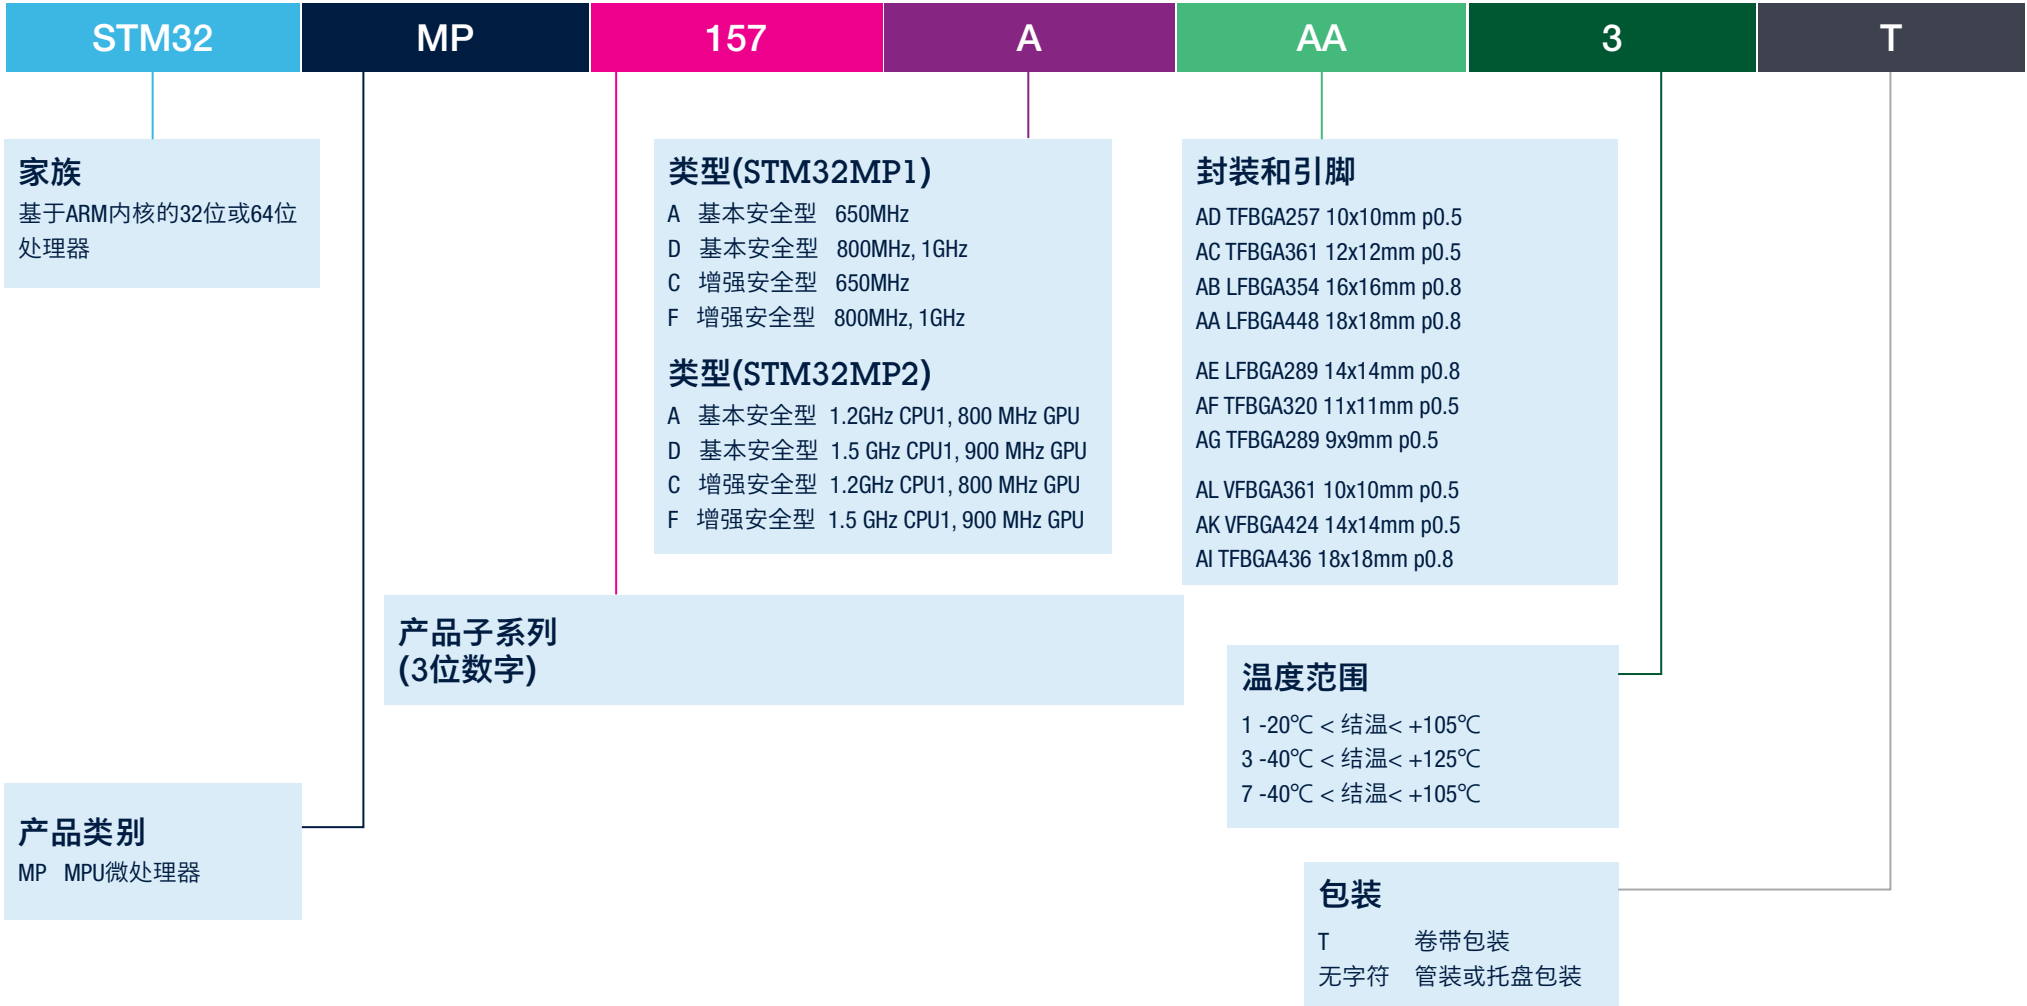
STM32 MP 157 A AA 3 T

家族
基于ARM内核的32位或64位处理器

类型(STM32MP1)
A 基本安全型 650MHz
D 基本安全型 800MHz, 1GHz
C 增强安全型 650MHz
F 增强安全型 800MHz, 1GHz

类型(STM32MP2)
A 基本安全型 1.2GHz CPU1, 800 MHz GPU
D 基本安全型 1.5 GHz CPU1, 900 MHz GPU
C 增强安全型 1.2GHz CPU1, 800 MHz GPU
F 增强安全型 1.5 GHz CPU1, 900 MHz GPU

封装和引脚
AD TFBGA257 10x10mm p0.5
AC TFBGA361 12x12mm p0.5
AB LFBGA354 16x16mm p0.8
AA LFBGA448 18x18mm p0.8

AE LFBGA289 14x14mm p0.8
AF TFBGA320 11x11mm p0.5
AG TFBGA289 9x9mm p0.5

AL VFBGA361 10x10mm p0.5
AK VFBGA424 14x14mm p0.5
AI TFBGA436 18x18mm p0.8

产品子系列
(3位数字)

温度范围
1 -20℃ < 结温< +105℃
3 -40℃ < 结温< +125℃
7 -40℃ < 结温< +105℃

产品类别
MP MPU微处理器

包装
T 卷带包装
无字符 管装或托盘包装